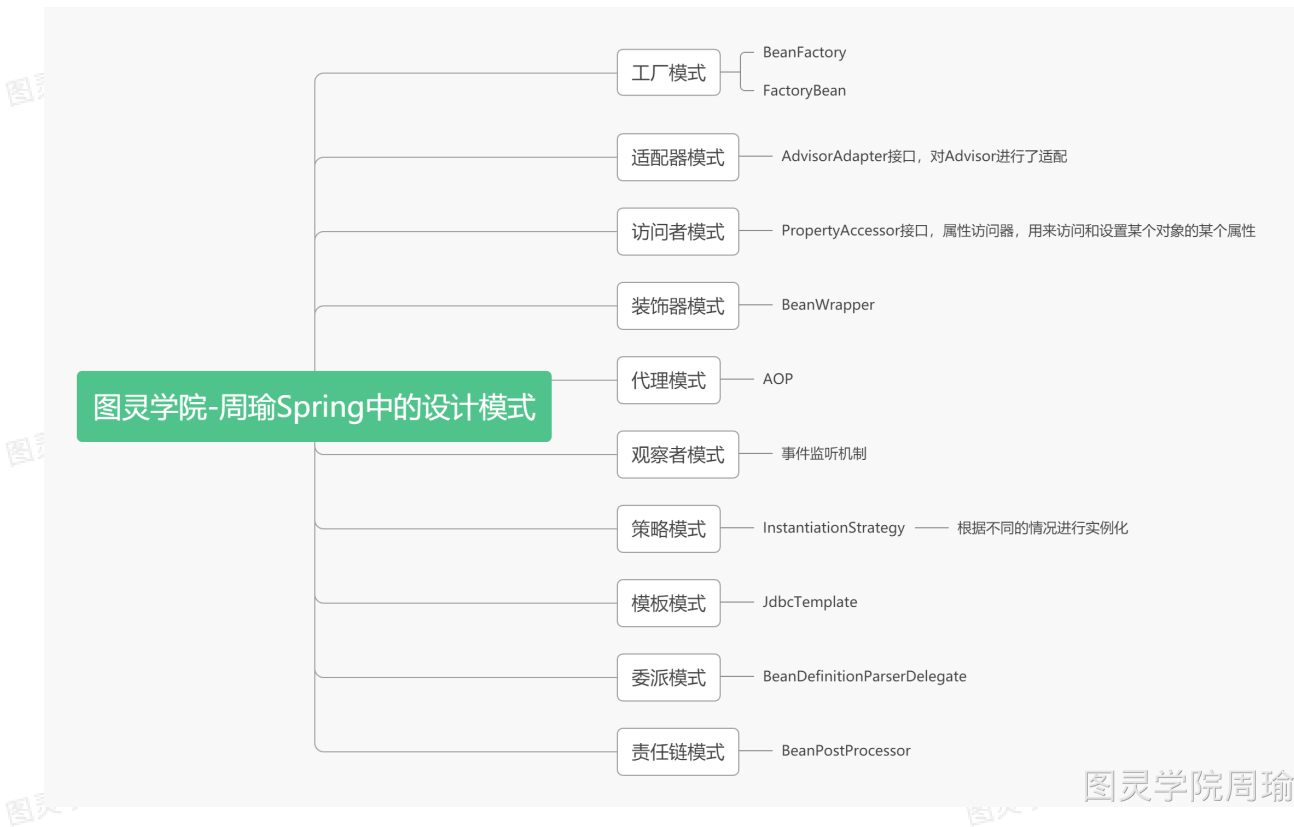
图灵学院-周瑜Spring中的设计模式

工厂模式
BeanFactory
FactoryBean

适配器模式
AdvisorAdapter接口，对Advisor进行了适配

访问者模式
PropertyAccessor接口，属性访问器，用来访问和设置某个对象的某个属性

装饰器模式
BeanWrapper

代理模式
AOP

观察者模式
事件监听机制

策略模式
InstantiationStrategy
根据不同的情况进行实例化

模板模式
JdbcTemplate

委派模式
BeanDefinitionParserDelegate

责任链模式
BeanPostProcessor

图灵学院周瑜